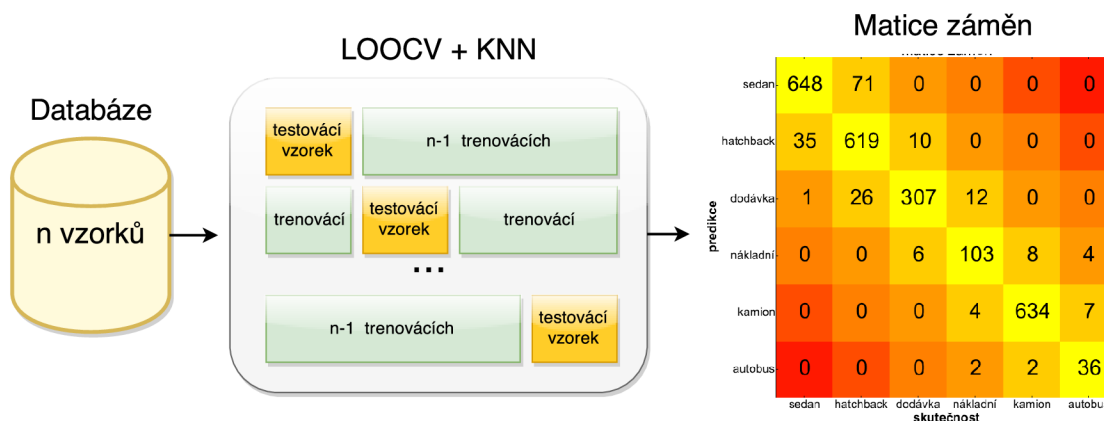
Databáze

n vzorků

LOOCV + KNN

testovací vzorek

n-1 trenovácích

trenovácí

testovací vzorek

trenovácí

...

n-1 trenovácích

testovací vzorek

Matice záměn

| predikce | sedan | hatchback | dodávka | nákladní | kamion | autobus |
|---|---|---|---|---|---|---|
| sedan | 648 | 71 | 0 | 0 | 0 | 0 |
| hatchback | 35 | 619 | 10 | 0 | 0 | 0 |
| dodávka | 1 | 26 | 307 | 12 | 0 | 0 |
| nákladní | 0 | 0 | 6 | 103 | 8 | 4 |
| kamion | 0 | 0 | 0 | 4 | 634 | 7 |
| autobus | 0 | 0 | 0 | 2 | 2 | 36 |

skutečnost